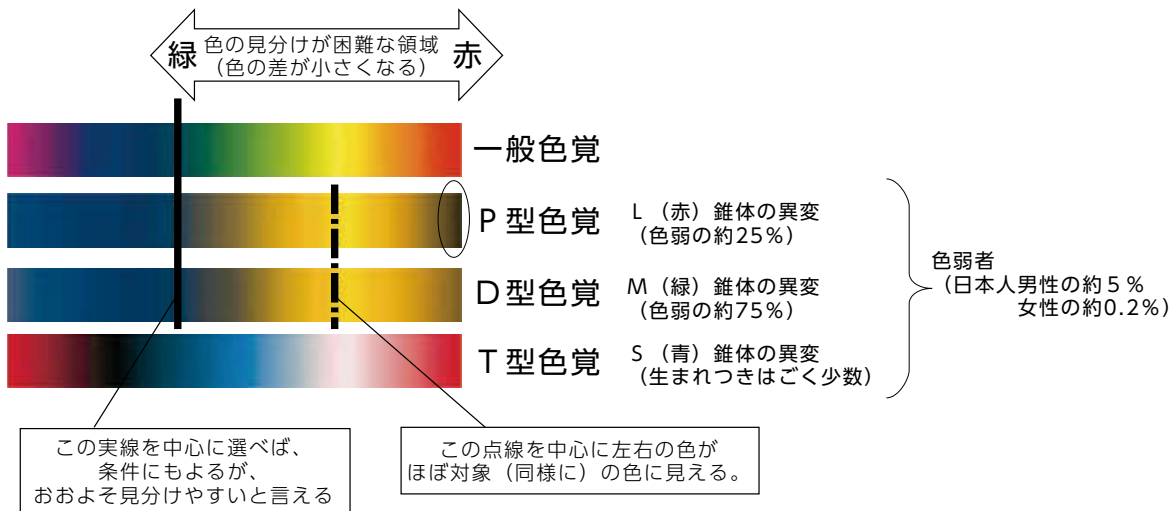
緑 色の見分けが困難な領域（色の差が小さくなる） 赤

一般色覚

P 型色覚 L（赤）錐体の異変（色弱の約25%）

D 型色覚 M（緑）錐体の異変（色弱の約75%）

T 型色覚 S（青）錐体の異変（生まれつきはごく少数）

色弱者（日本人男性の約５％ 女性の約0.2%）

この実線を中心に選べば、条件にもよるが、おおよそ見分けやすいと言える

この点線を中心に左右の色がほぼ対象（同様に）の色に見える。